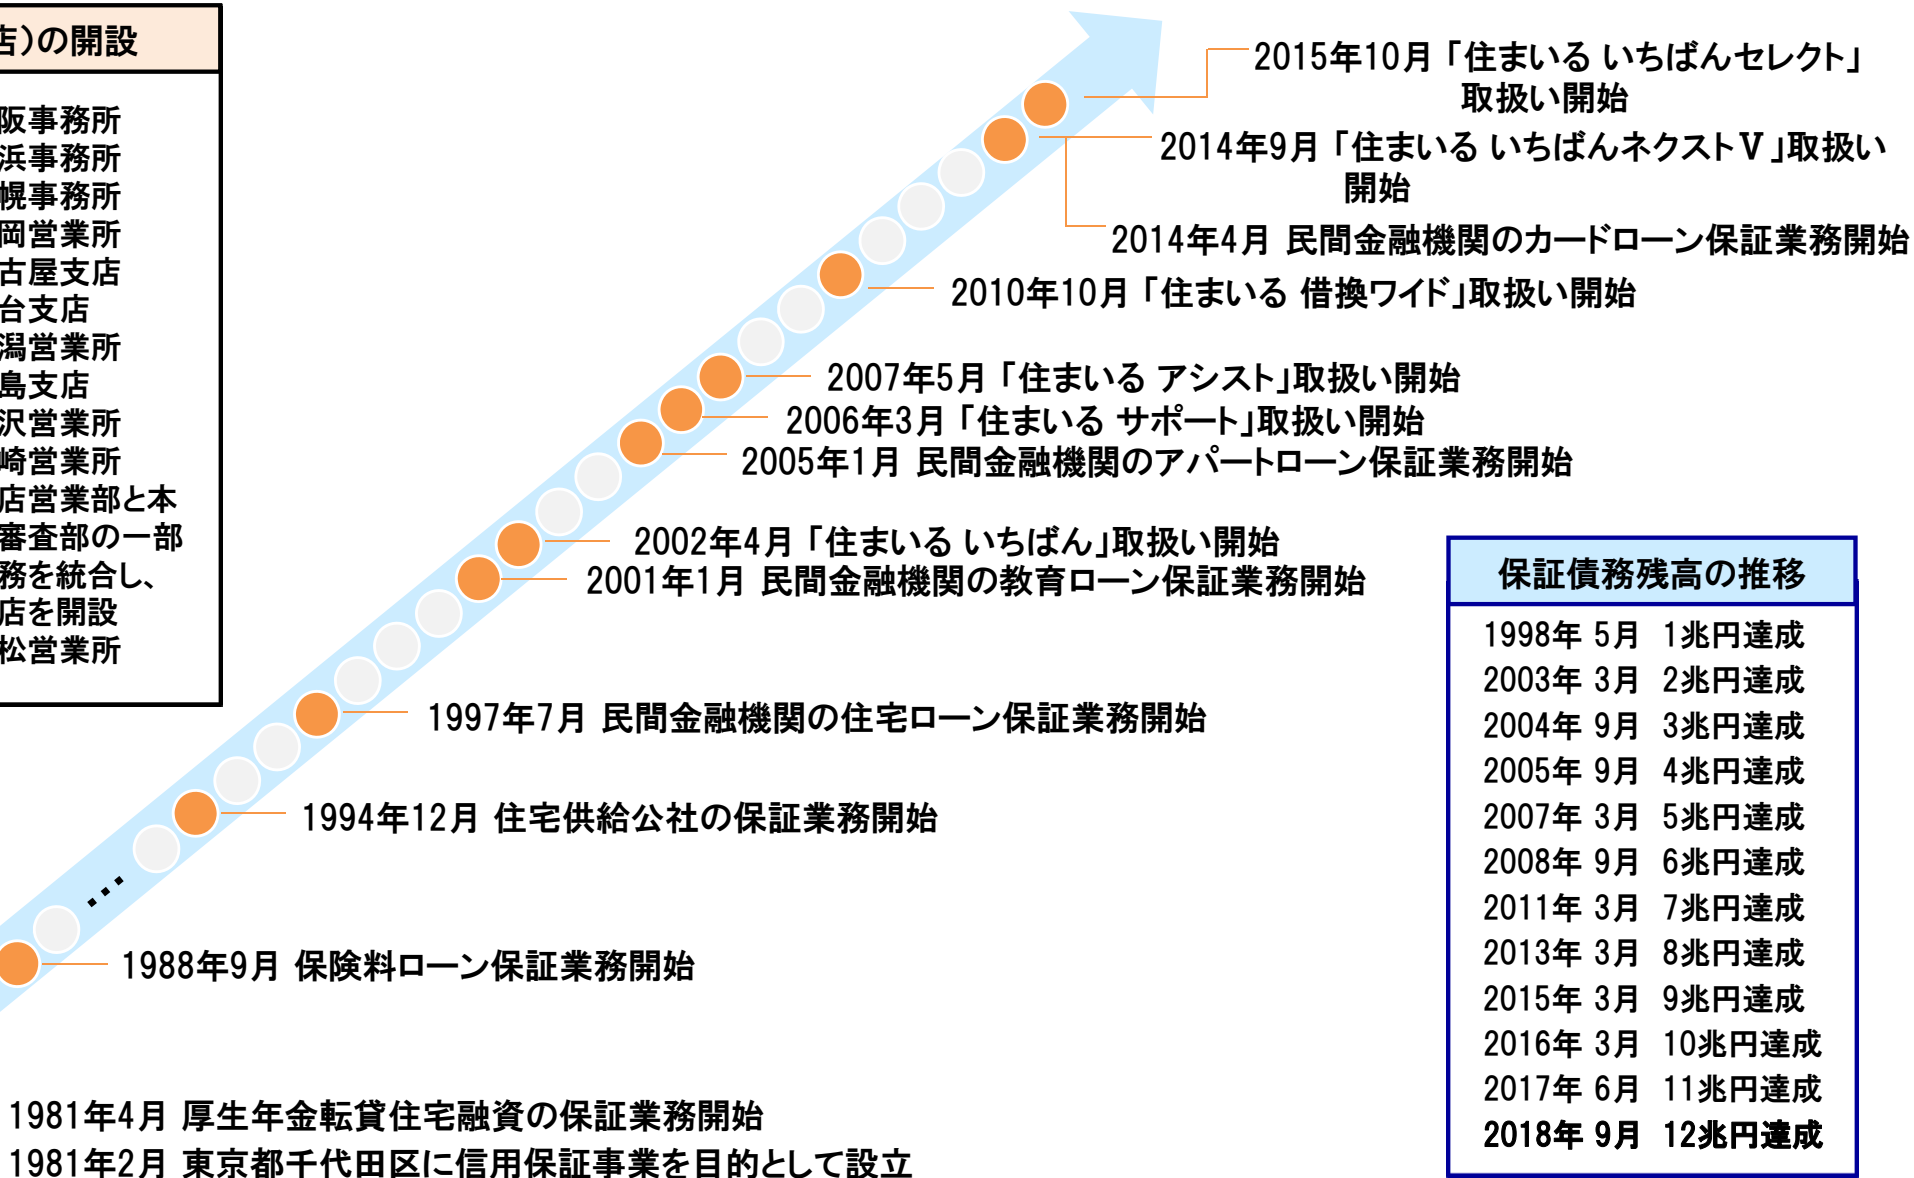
店)の開設

阪事務所
浜事務所
幌事務所
岡営業所
古屋支店
台支店
潟営業所
島支店
沢営業所
崎営業所
店営業部と本
審査部の一部
務を統合し、
店を開設
松営業所

2015年10月「住まいる いちばんセレクト」取扱い開始
2014年9月「住まいる いちばんネクストV」取扱い開始
2014年4月 民間金融機関のカードローン保証業務開始
2010年10月「住まいる 借換ワイド」取扱い開始
2007年5月「住まいる アシスト」取扱い開始
2006年3月「住まいる サポート」取扱い開始
2005年1月 民間金融機関のアパートローン保証業務開始
2002年4月「住まいる いちばん」取扱い開始
2001年1月 民間金融機関の教育ローン保証業務開始
1997年7月 民間金融機関の住宅ローン保証業務開始
1994年12月 住宅供給公社の保証業務開始
1988年9月 保険料ローン保証業務開始
1981年4月 厚生年金転貸住宅融資の保証業務開始
1981年2月 東京都千代田区に信用保証事業を目的として設立

保証債務残高の推移
1998年 5月 1兆円達成
2003年 3月 2兆円達成
2004年 9月 3兆円達成
2005年 9月 4兆円達成
2007年 3月 5兆円達成
2008年 9月 6兆円達成
2011年 3月 7兆円達成
2013年 3月 8兆円達成
2015年 3月 9兆円達成
2016年 3月 10兆円達成
2017年 6月 11兆円達成
2018年 9月 12兆円達成